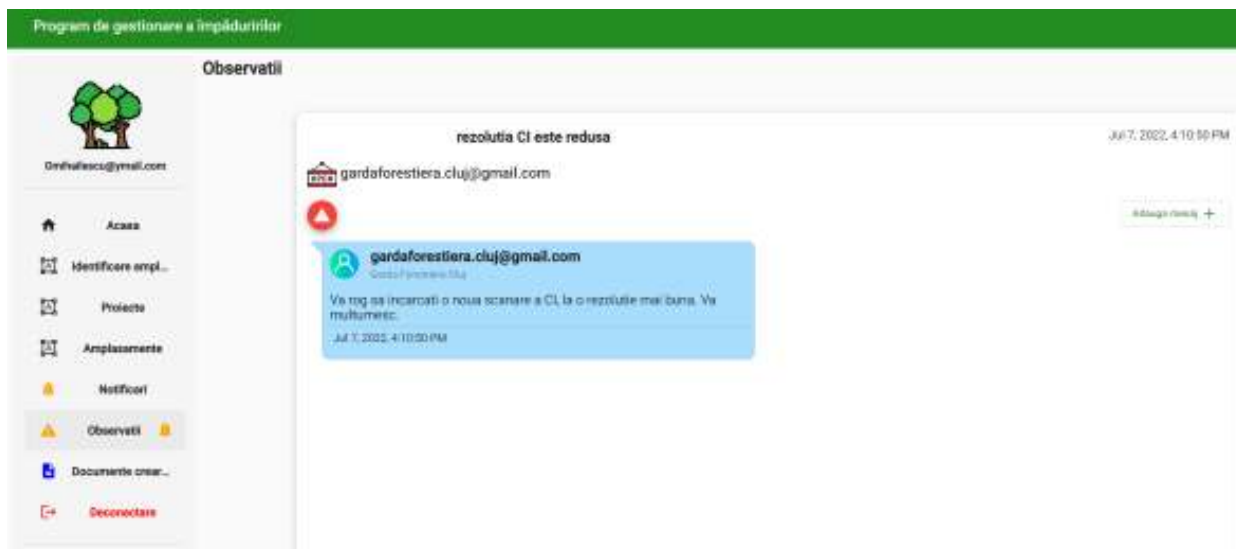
Program de gestionare a împăduririlor

Observatii

Omihailescu@ymail.com

Acasa

Identificare ampl...

Proiecte

Amplasamente

Notificari

Observatii

Documente crear...

Deconectare

rezolutia CI este redusa

Jul 7, 2022, 4:10:50 PM

gardaforestiera.cluj@gmail.com

Adauga mesaj +

gardaforestiera.cluj@gmail.com

Garda Forestiera Cluj

Va rog sa incarcati o noua scanare a CI, la o rezolutie mai buna. Va multumesc.

Jul 7, 2022, 4:10:50 PM